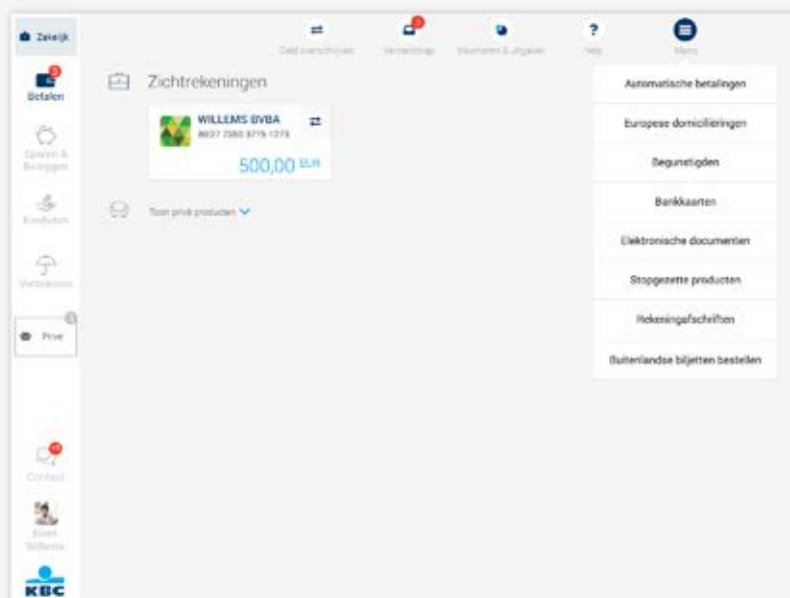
Zakelijk

Betalen

Sparen & Beleggen

Kredieten

Verzekeren

Privé

Contact

Koen Willems

KBC

Geld overschrijven

Verzendmap

Inkomsten & uitgaven

Help

Menu

Zichtrekeningen

WILLEMS BVBA
BE37 7360 8779 1773

500,00 EUR

Toon privé producten

Automatische betalingen

Europese domiciliëringen

Begunstigden

Bankkaarten

Elektronische documenten

Stopgezette producten

Rekeningafschriften

Buitenlandse biljetten bestellen